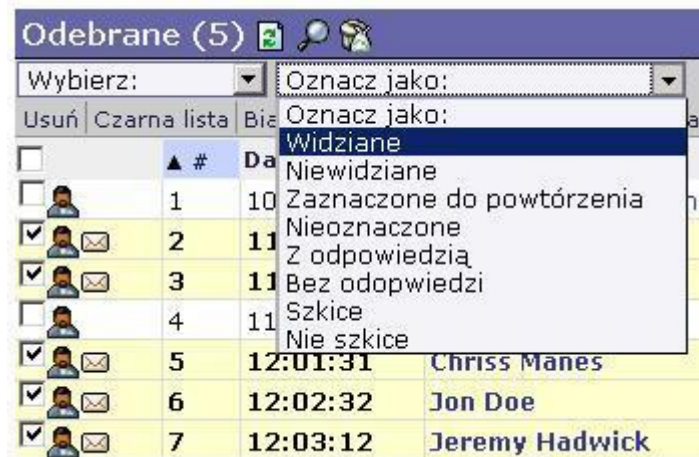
Odebrane (5)

Wybierz:

Oznacz jako:

Usuń | Czarna lista | Bia

Oznacz jako:
Widziane
Niewidziane
Zaznaczone do powtórzenia
Nieoznaczone
Z odpowiedzią
Bez odpowiedzi
Szkice
Nie szkice

| | ▲ # | Da | |
|---|---|---|---|
| | 1 | 10 | |
| | 2 | 11 | |
| | 3 | 11 | |
| | 4 | 11 | |
| | 5 | 12:01:31 | Chriss Manes |
| | 6 | 12:02:32 | Jon Doe |
| | 7 | 12:03:12 | Jeremy Hadwick |